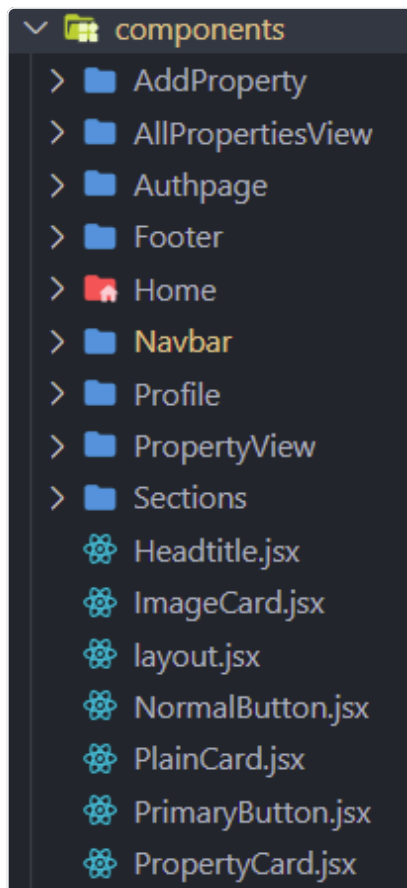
components
AddProperty
AllPropertiesView
Authpage
Footer
Home
Navbar
Profile
PropertyView
Sections
Headtitle.jsx
ImageCard.jsx
layout.jsx
NormalButton.jsx
PlainCard.jsx
PrimaryButton.jsx
PropertyCard.jsx